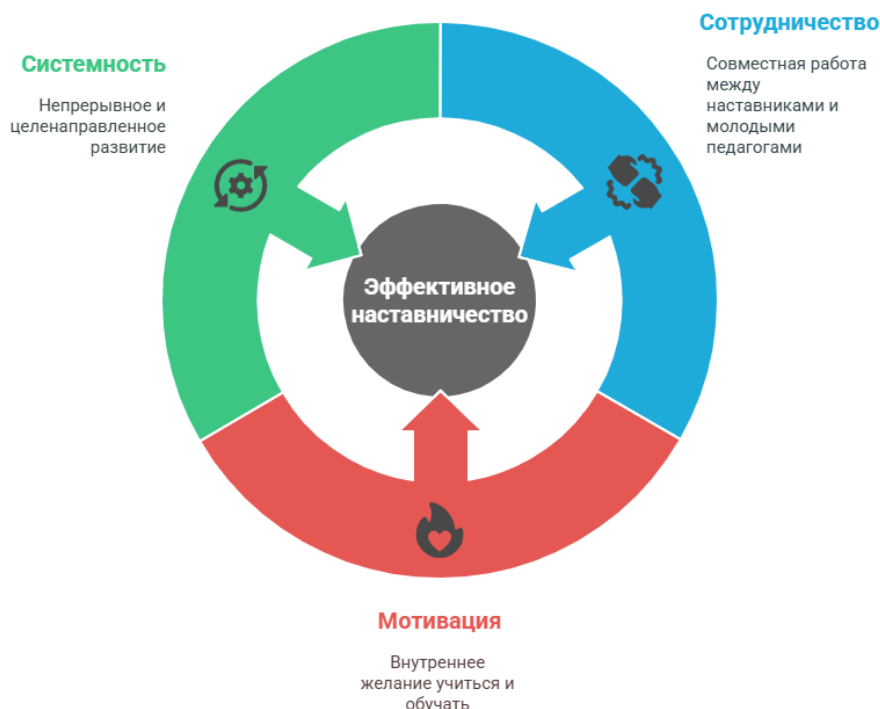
Системность

Непрерывное и целенаправленное развитие

Сотрудничество

Совместная работа между наставниками и молодыми педагогами

Эффективное наставничество

Мотивация

Внутреннее желание учиться и обучать